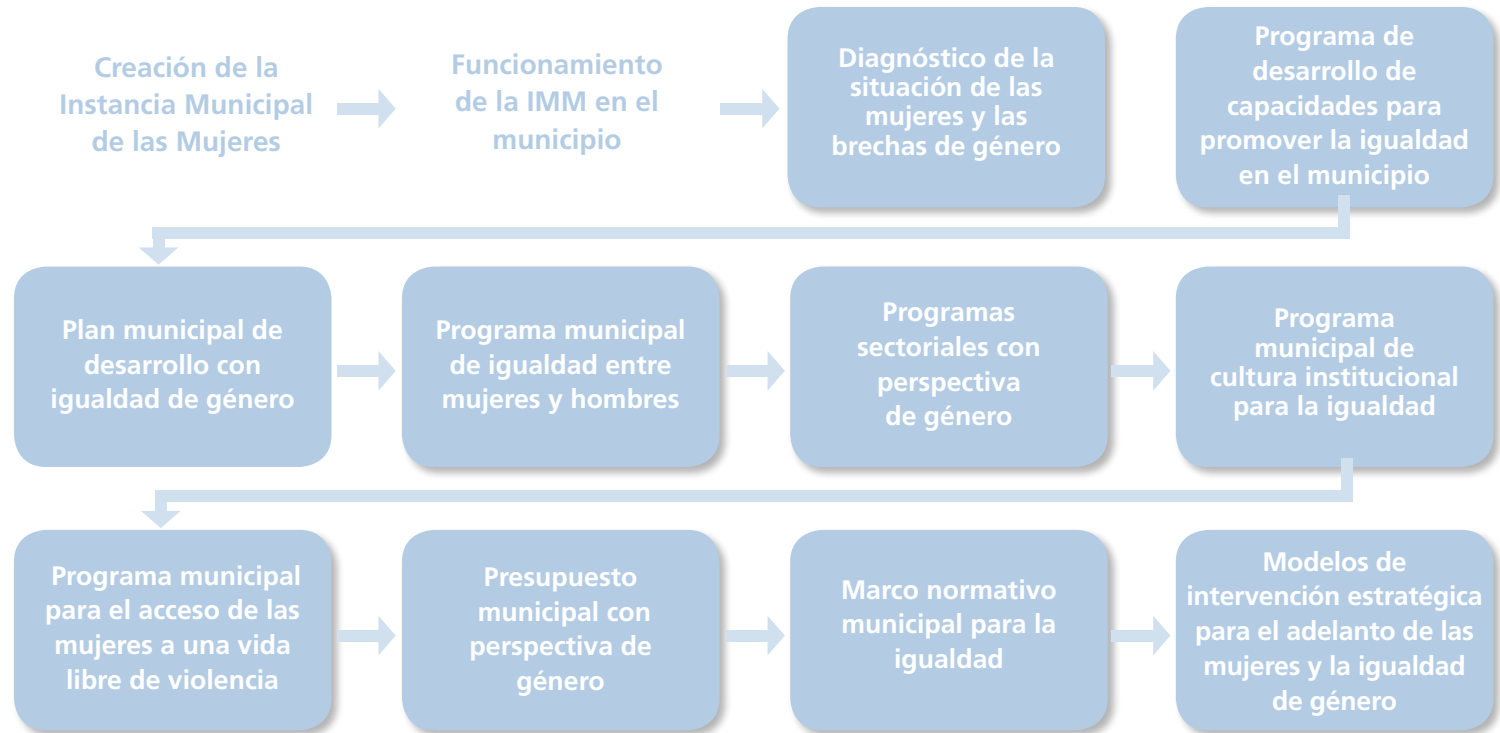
Creación de la Instancia Municipal de las Mujeres

Funcionamiento de la IMM en el municipio

Diagnóstico de la situación de las mujeres y las brechas de género

Programa de desarrollo de capacidades para promover la igualdad en el municipio

Plan municipal de desarrollo con igualdad de género

Programa municipal de igualdad entre mujeres y hombres

Programas sectoriales con perspectiva de género

Programa municipal de cultura institucional para la igualdad

Programa municipal para el acceso de las mujeres a una vida libre de violencia

Presupuesto municipal con perspectiva de género

Marco normativo municipal para la igualdad

Modelos de intervención estratégica para el adelanto de las mujeres y la igualdad de género